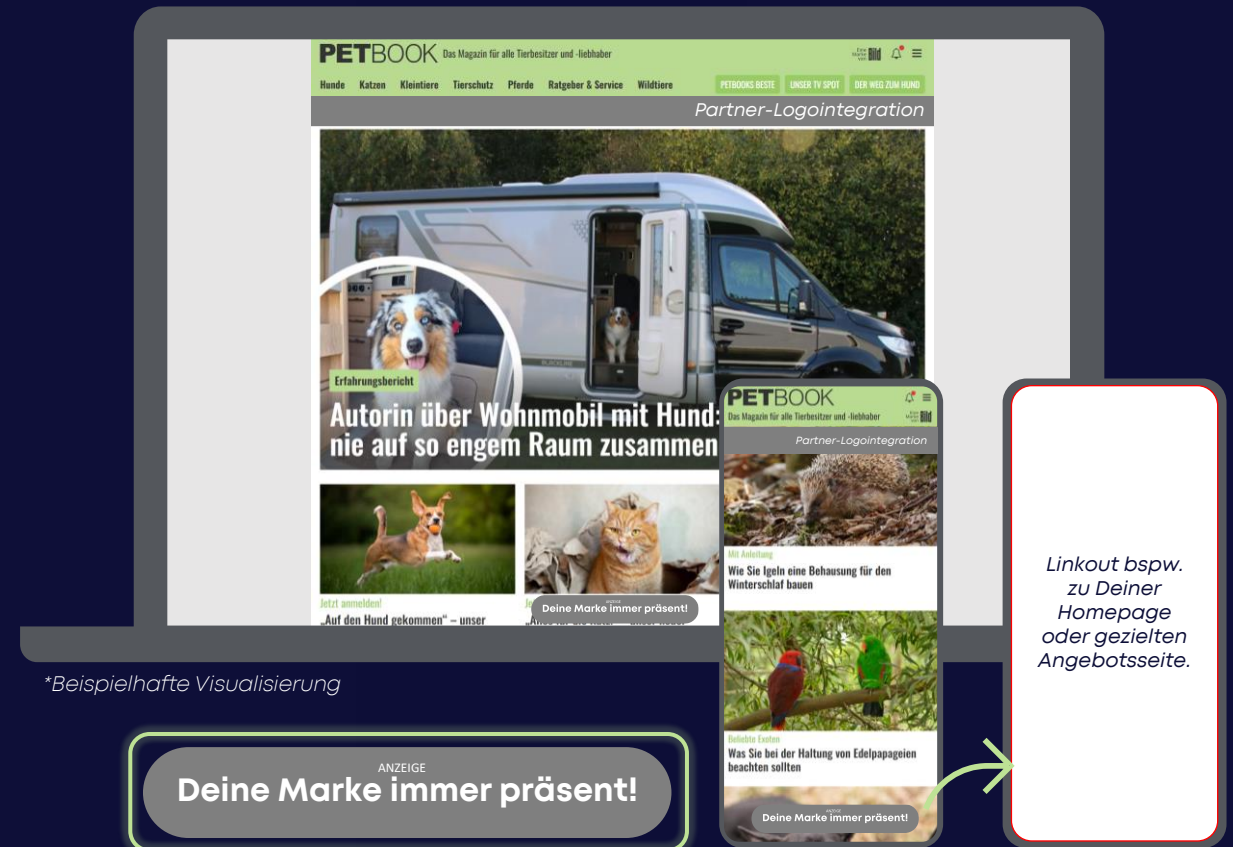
PETBOOK Das Magazin für alle Tierbesitzer und -liebhaber

Eine Marke von Bild

Hunde Katzen Kleintiere Tierschutz Pferde Ratgeber & Service Wildtiere

PETBOOKS BESTE UNSER TV SPOT DER WEG ZUM HUND

Partner-Logointegration

Erfahrungsbericht

Autorin über Wohnmobil mit Hund: nie auf so engem Raum zusammen

Jetzt anmelden!

„Auf den Hund gekommen" – unser

Anzeige
Deine Marke immer präsent!

PETBOOK
Das Magazin für alle Tierbesitzer und -liebhaber

Eine Marke von Bild

Partner-Logointegration

Mit Anleitung

Wie Sie Igeln eine Behausung für den Winterschlaf bauen

Beliebte Exoten

Was Sie bei der Haltung von Edelpapageien beachten sollten

Anzeige
Deine Marke immer präsent!

Linkout bspw. zu Deiner Homepage oder gezielten Angebotsseite.

*Beispielhafte Visualisierung

ANZEIGE
Deine Marke immer präsent!